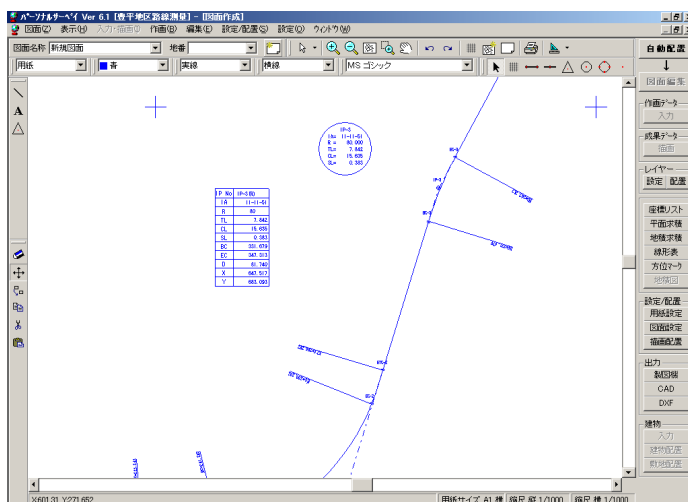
パーソナルサーベイ Ver 6.1 [豊平地区路線測量] - [図面作成]

図面(Z) 表示(H) 入力・編集(I) 作画(B) 編集(E) 設定/配置(S) 設定(O) ウィンドウ(W)

図面名称 新規図面 地番

用紙 青 実線 横線 MS ゴシック

自動配置
↓
図面編集

作画データ
入力

成果データ
描画

レイヤー
設定 配置

座標リスト
平面求積
地積求積
線形表
方位マーク
地積図

設定/配置
用紙設定
図面設定
描画配置

出力
製図機
CAD
DXF

建物
入力
建物配置
敷地配置

IP-3
IA= 11-11-51
R = 80.000
TL= 7.842
CL= 15.635
SL= 0.383

| IP No | IP-3(B) |
|---|---|
| IA | 11-11-51 |
| R | 80 |
| TL | 7.842 |
| CL | 15.635 |
| SL | 0.383 |
| BC | 331.679 |
| EC | 347.313 |
| D | 61.740 |
| X | 643.517 |
| Y | 683.090 |

X601.31 Y271.652

用紙サイズ A1 横 縮尺 縦 1/1000 縮尺 横 1/1000